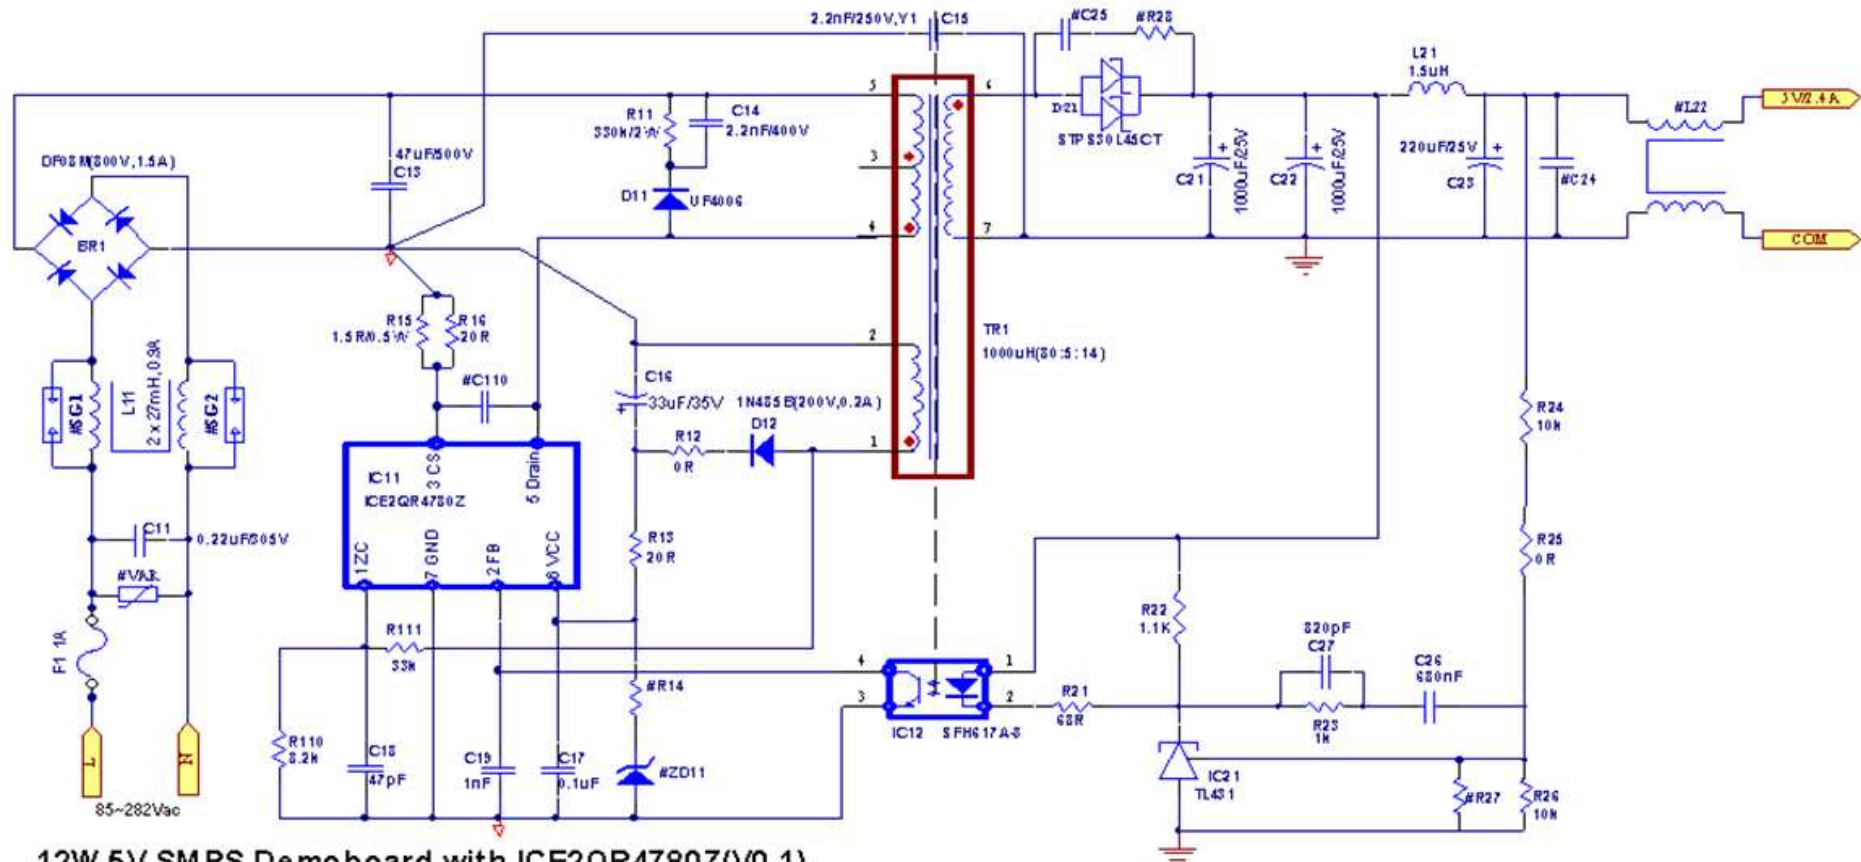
2.2nF/250V,Y1
C15
#C25
#R28
L21
1.5uH
5
6
R11
330k/2W
C14
2.2nF/400V
D21
STPS30L45CT
#L22
5V/2.4A
DF08M(800V,1.5A)
47uF/500V
C13
3
D11
UF4006
C21
1000uF/25V
C22
1000uF/25V
220uF/25V
C23
#C24
BR1
4
7
COM
R15
1.5R/0.5W
R16
20R
TR1
1000uH(80:5:14)
2
#C110
C16
33uF/35V
1N4858(200V,0.2A)
#SG1
L11
2 x 27mH,0.3A
#SG2
R12
0R
D12
1
R24
10k
IC11
ICE2QR4780Z
3 CS
5 Drain
C11
0.22uF/305V
R13
20R
R25
0R
1ZC
7 GND
2 FB
6 VCC
#VAR
R111
33k
R22
1.1K
820pF
C27
C26
680nF
F1 1A
4
1
#R14
3
2
R21
68R
R23
1k
IC12
SFH617A-3
R110
8.2k
C18
47pF
C19
1nF
C17
0.1uF
#ZD11
IC21
TL431
#R27
R26
10k
L
N
85~282Vac
12W 5V SMPS Demoboard with ICE2QR4780Z(V0.1)